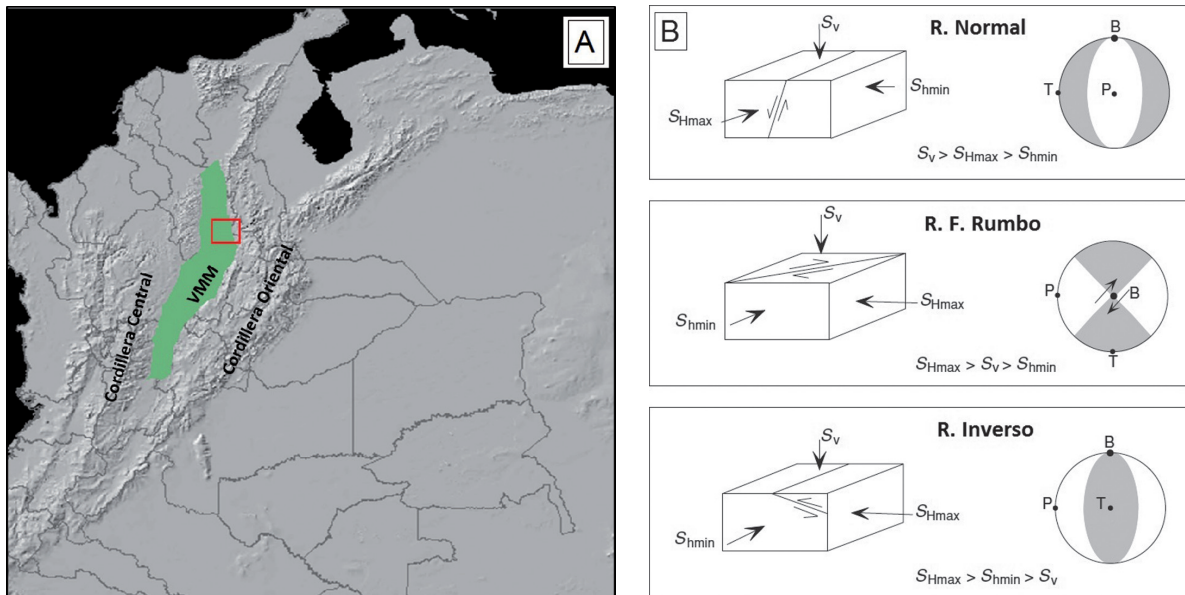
A

VMM

Cordillera Central

Cordillera Oriental

B

R. Normal

$S_v$

$S_{hmin}$

$S_{Hmax}$

B

T

P

$S_v > S_{Hmax} > S_{hmin}$

R. F. Rumbo

$S_v$

$S_{Hmax}$

$S_{hmin}$

P

B

T

$S_{Hmax} > S_v > S_{hmin}$

R. Inverso

$S_v$

$S_{Hmax}$

$S_{hmin}$

B

P

T

$S_{Hmax} > S_{hmin} > S_v$